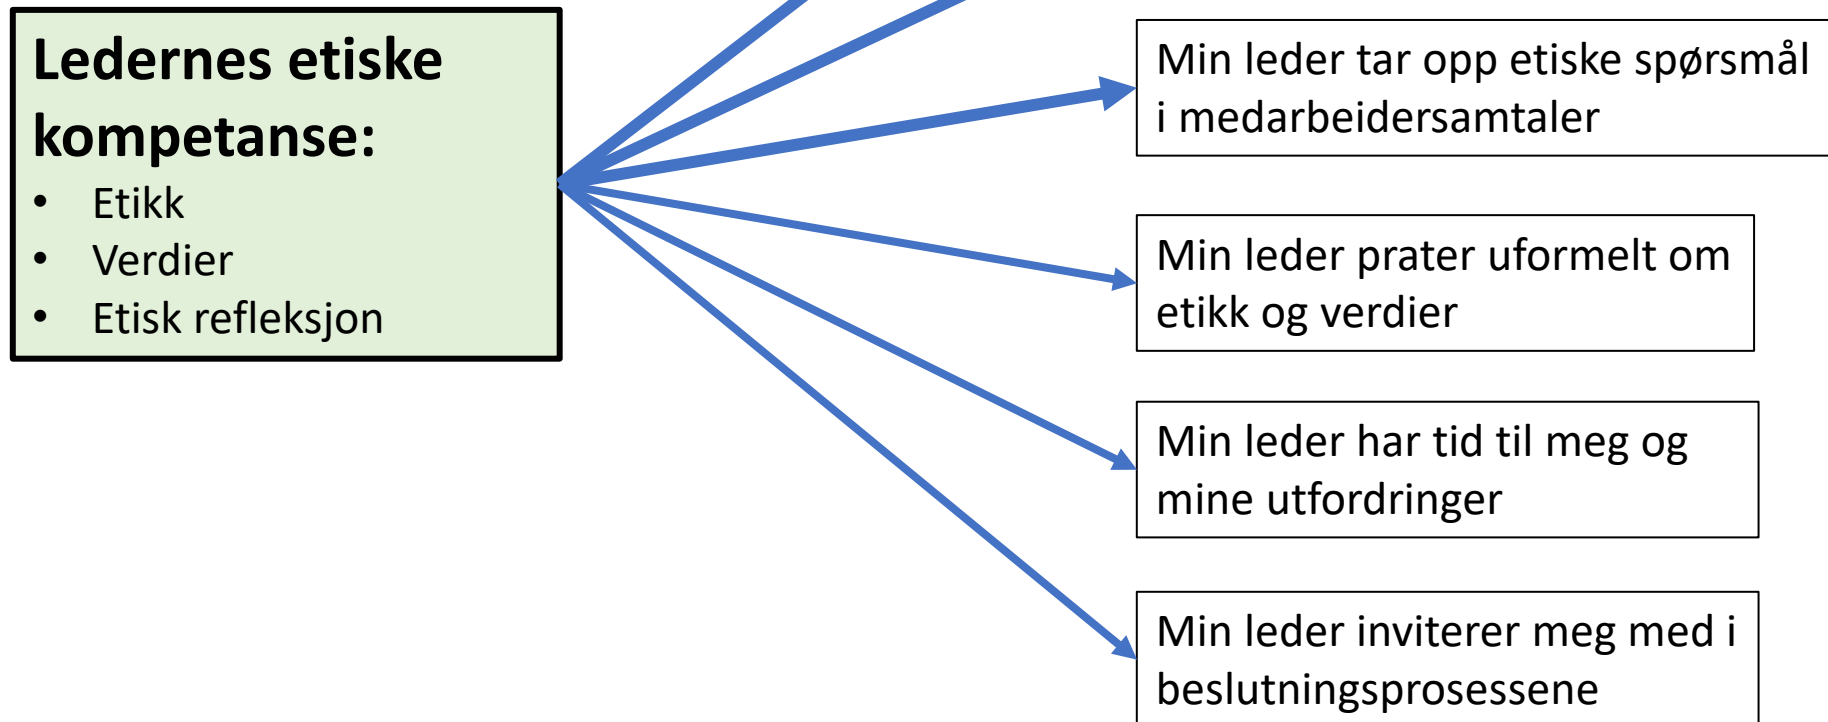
Ledernes etiske kompetanse:
- Etikk
- Verdier
- Etisk refleksjon

Min leder tar opp etiske spørsmål i medarbeidersamtaler

Min leder prater uformelt om etikk og verdier

Min leder har tid til meg og mine utfordringer

Min leder inviterer meg med i beslutningsprosessene